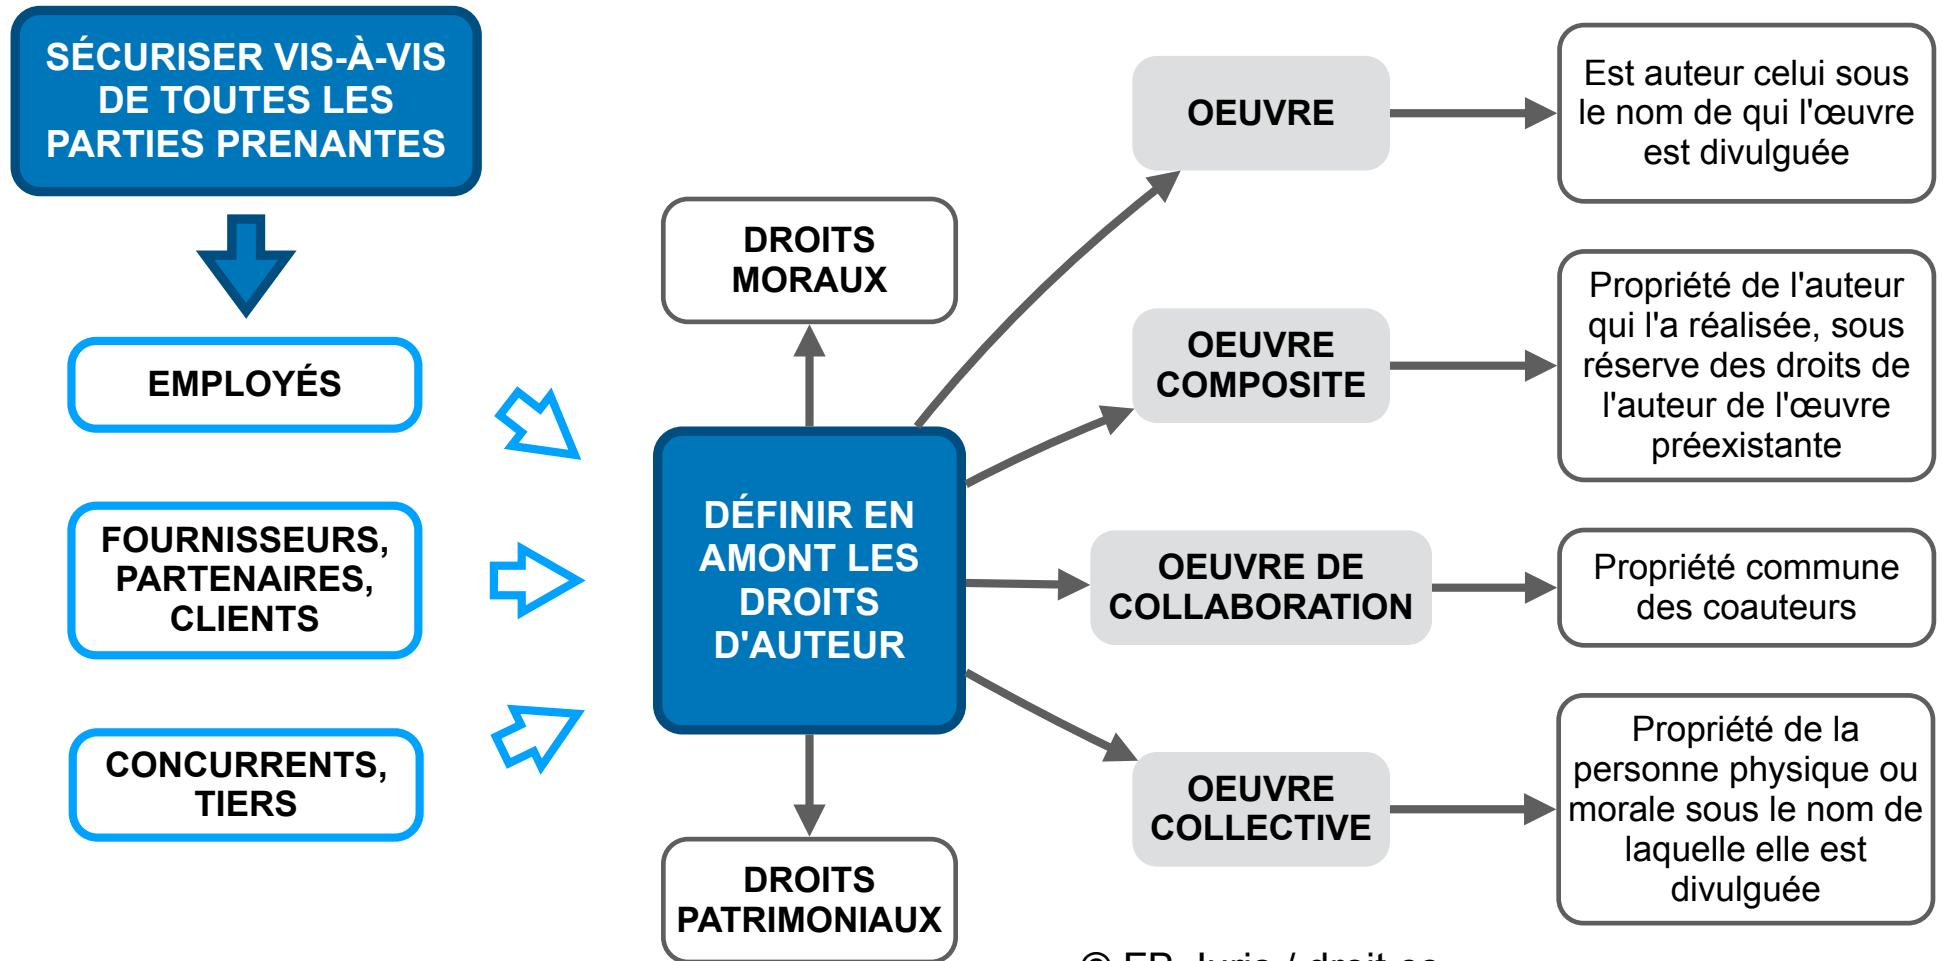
SÉCURISER VIS-À-VIS DE TOUTES LES PARTIES PRENANTES

EMPLOYÉS

FOURNISSEURS, PARTENAIRES, CLIENTS

CONCURRENTS, TIERS

DROITS MORAUX

DÉFINIR EN AMONT LES DROITS D'AUTEUR

DROITS PATRIMONIAUX

OEUVRE

Est auteur celui sous le nom de qui l'œuvre est divulguée

OEUVRE COMPOSITE

Propriété de l'auteur qui l'a réalisée, sous réserve des droits de l'auteur de l'œuvre préexistante

OEUVRE DE COLLABORATION

Propriété commune des coauteurs

OEUVRE COLLECTIVE

Propriété de la personne physique ou morale sous le nom de laquelle elle est divulguée

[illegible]